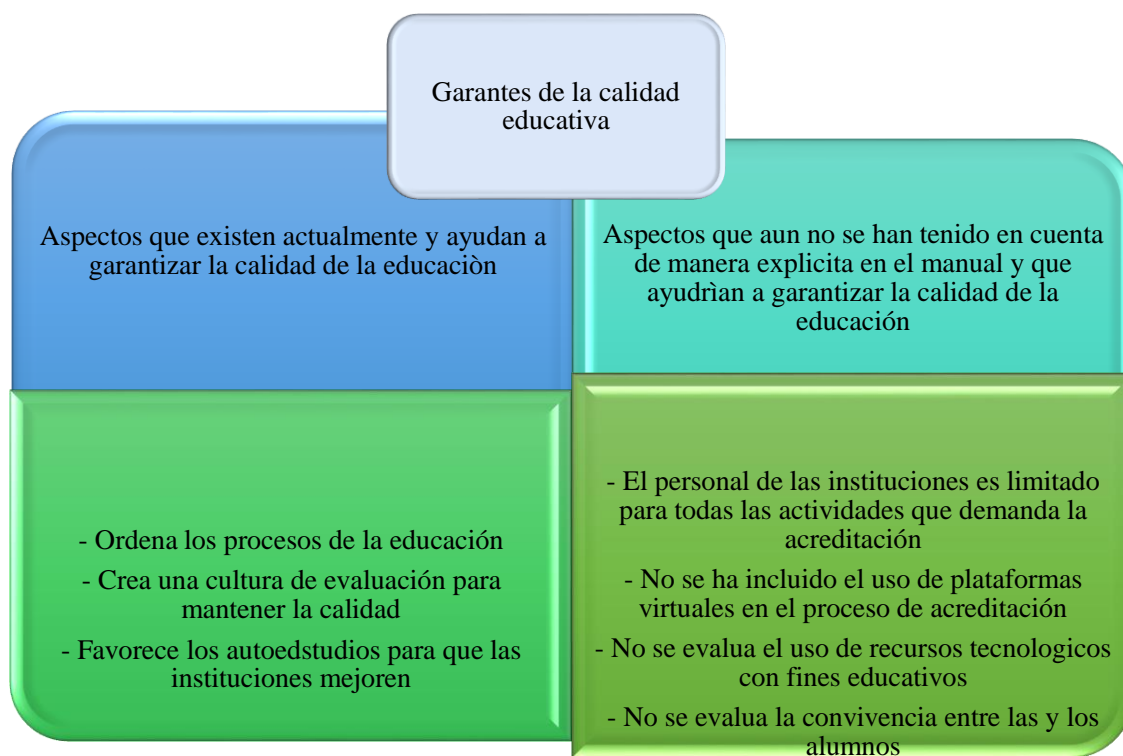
Garantes de la calidad educativa

Aspectos que existen actualmente y ayudan a garantizar la calidad de la educaciòn

Aspectos que aun no se han tenido en cuenta de manera explicita en el manual y que ayudrìan a garantizar la calidad de la educación

- Ordena los procesos de la educación

- Crea una cultura de evaluación para mantener la calidad

- Favorece los autoedstudios para que las instituciones mejoren

- El personal de las instituciones es limitado para todas las actividades que demanda la acreditación

- No se ha incluido el uso de plataformas virtuales en el proceso de acreditación

- No se evalua el uso de recursos tecnologicos con fines educativos

- No se evalua la convivencia entre las y los alumnos